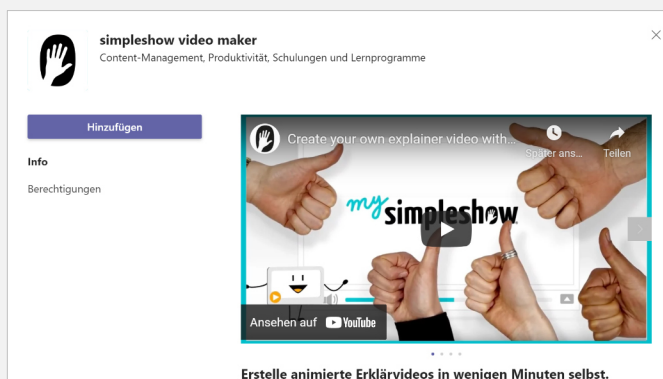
simpleshow video maker
Content-Management, Produktivität, Schulungen und Lernprogramme

Hinzufügen

Info

Berechtigungen

Create your own explainer video with...

Später ans...

Teilen

my simpleshow

Ansehen auf YouTube

Erstelle animierte Erklärvideos in wenigen Minuten selbst.